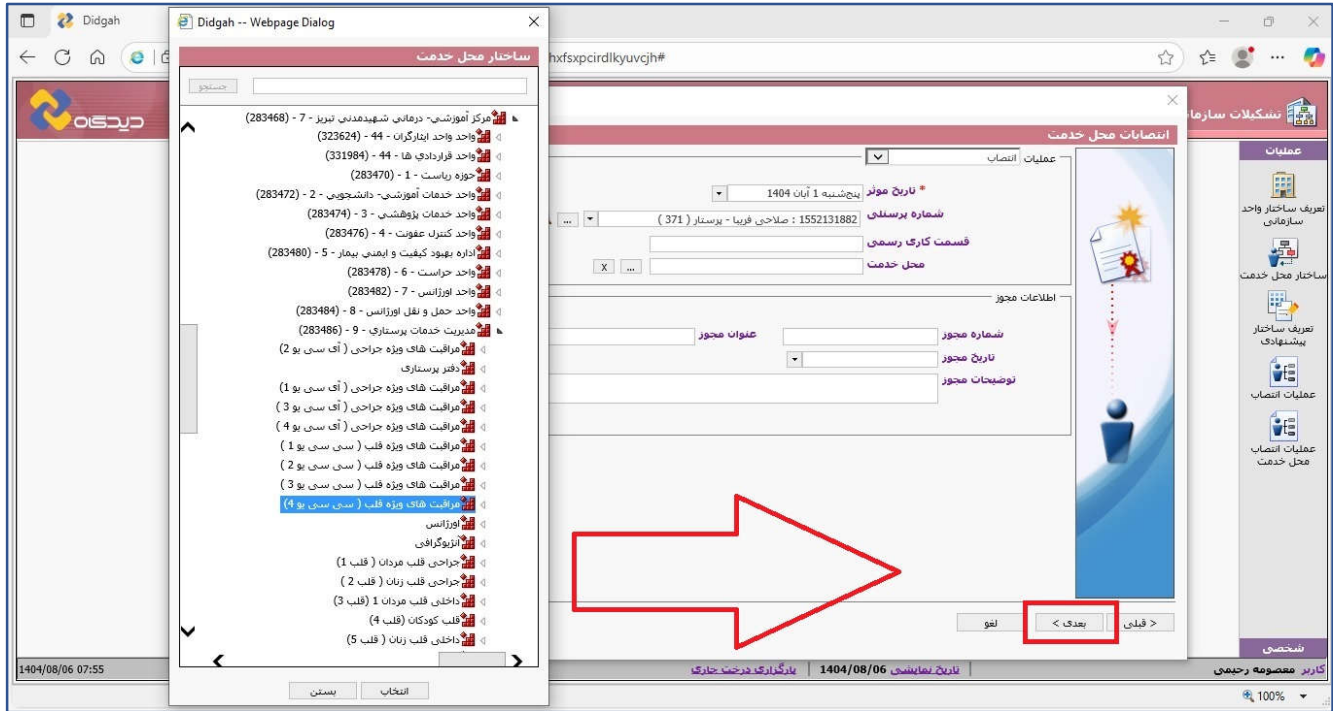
Didgah
Didgah -- Webpage Dialog
hxfsxpcirdlkyuvcjh#
ساختار محل خدمت
جستجو
مرکز آموزشي- درماني شهيدمدني تبريز - 7 - (283468)
واحد واحد ایثارگران - 44 - (323624)
واحد قراردادي ها - 44 - (331984)
حوزه رياست - 1 - (283470)
واحد خدمات آموزشي- دانشجويي - 2 - (283472)
واحد خدمات پژوهشي - 3 - (283474)
واحد کنترل عفونت - 4 - (283476)
اداره بهبود کيفيت و ايمني بيمار - 5 - (283480)
واحد حراست - 6 - (283478)
واحد اورژانس - 7 - (283482)
واحد حمل و نقل اورژانس - 8 - (283484)
مديريت خدمات پرستاري - 9 - (283486)
مراقبت های ویژه جراحی ( آی سی یو 2)
دفتر پرستاری
مراقبت های ویژه جراحی ( آی سی یو 1)
مراقبت های ویژه جراحی ( آی سی یو 3 )
مراقبت های ویژه جراحی ( آی سی یو 4 )
مراقبت های ویژه قلب ( سی سی یو 1 )
مراقبت های ویژه قلب ( سی سی یو 2 )
مراقبت های ویژه قلب ( سی سی یو 3 )
مراقبت های ویژه قلب ( سی سی یو 4)
اورژانس
آنژیوگرافی
جراحی قلب مردان ( قلب 1)
جراحی قلب زنان ( قلب 2 )
داخلی قلب مردان 1 (قلب 3)
قلب کودکان (قلب 4)
داخلی قلب زنان ( قلب 5)
انتخاب
بستن
دیدگاه
تشکیلات سازمانی
انتصابات محل خدمت
عملیات انتصاب
* تاریخ موثر پنجشنبه 1 آبان 1404
شماره پرسنلی 1552131882 : صلاحی فریبا - پرستار ( 371 )
قسمت کاری رسمی
محل خدمت
X ...
اطلاعات مجوز
شماره مجوز
عنوان مجوز
تاریخ مجوز
توضیحات مجوز
< قبلی
بعدی >
لغو
عملیات
تعریف ساختار واحد سازمانی
ساختار محل خدمت
تعریف ساختار پیشنهادی
عملیات انتصاب
عملیات انتصاب محل خدمت
شخصی
کاربر معصومه رحیمی
1404/08/06 07:55
تاریخ نمایشی 1404/08/06
بارگزاری درخت جاری
100%